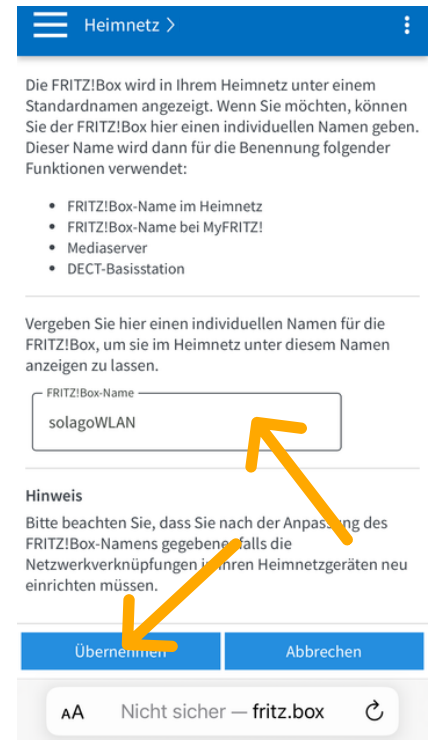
Heimnetz >

Die FRITZ!Box wird in Ihrem Heimnetz unter einem Standardnamen angezeigt. Wenn Sie möchten, können Sie der FRITZ!Box hier einen individuellen Namen geben. Dieser Name wird dann für die Benennung folgender Funktionen verwendet:

- FRITZ!Box-Name im Heimnetz
- FRITZ!Box-Name bei MyFRITZ!
- Mediaserver
- DECT-Basisstation

Vergeben Sie hier einen individuellen Namen für die FRITZ!Box, um sie im Heimnetz unter diesem Namen anzeigen zu lassen.

FRITZ!Box-Name
solagoWLAN

Hinweis

Bitte beachten Sie, dass Sie nach der Anpass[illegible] des FRITZ!Box-Namens gegebene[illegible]falls die Netzwerkverknüpfungen i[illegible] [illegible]hren Heimnetzgeräten neu einrichten müssen.

Übernehmen

Abbrechen

AA Nicht sicher — fritz.box